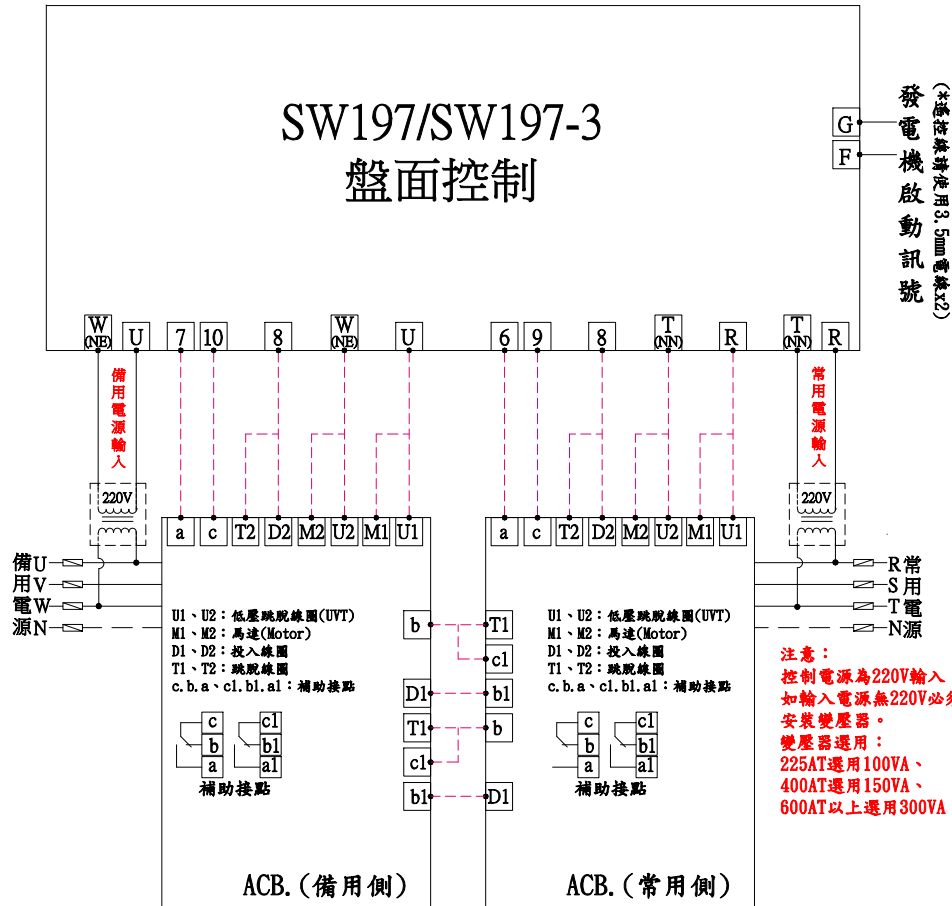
SW197/SW197-3
盤面控制

G
F
發電機啟動訊號
(*遙控線請使用3.5mm電線x2)

W (NE)
U
7
10
8
W (NE)
U
6
9
8
T (NN)
R
T (NN)
R

備用電源輸入
常用電源輸入

220V
220V

a
c
T2
D2
M2
U2
M1
U1

a
c
T2
D2
M2
U2
M1
U1

備 U
用 V
電 W
源 N

R 常
S 用
T 電
N 源

U1、U2：低壓跳脫線圈(UVT)
M1、M2：馬達(Motor)
D1、D2：投入線圈
T1、T2：跳脫線圈
c.b.a、c1.b1.a1：補助接點

c
b
a
c1
b1
a1
補助接點

b
D1
T1
c1
b1

T1
c1
b1
b
D1

U1、U2：低壓跳脫線圈(UVT)
M1、M2：馬達(Motor)
D1、D2：投入線圈
T1、T2：跳脫線圈
c.b.a、c1.b1.a1：補助接點

c
b
a
c1
b1
a1
補助接點

注意：
控制電源為220V輸入
如輸入電源無220V必須
安裝變壓器。
變壓器選用：
225AT選用100VA、
400AT選用150VA、
600AT以上選用300VA

ACB.(備用側)
ACB.(常用側)